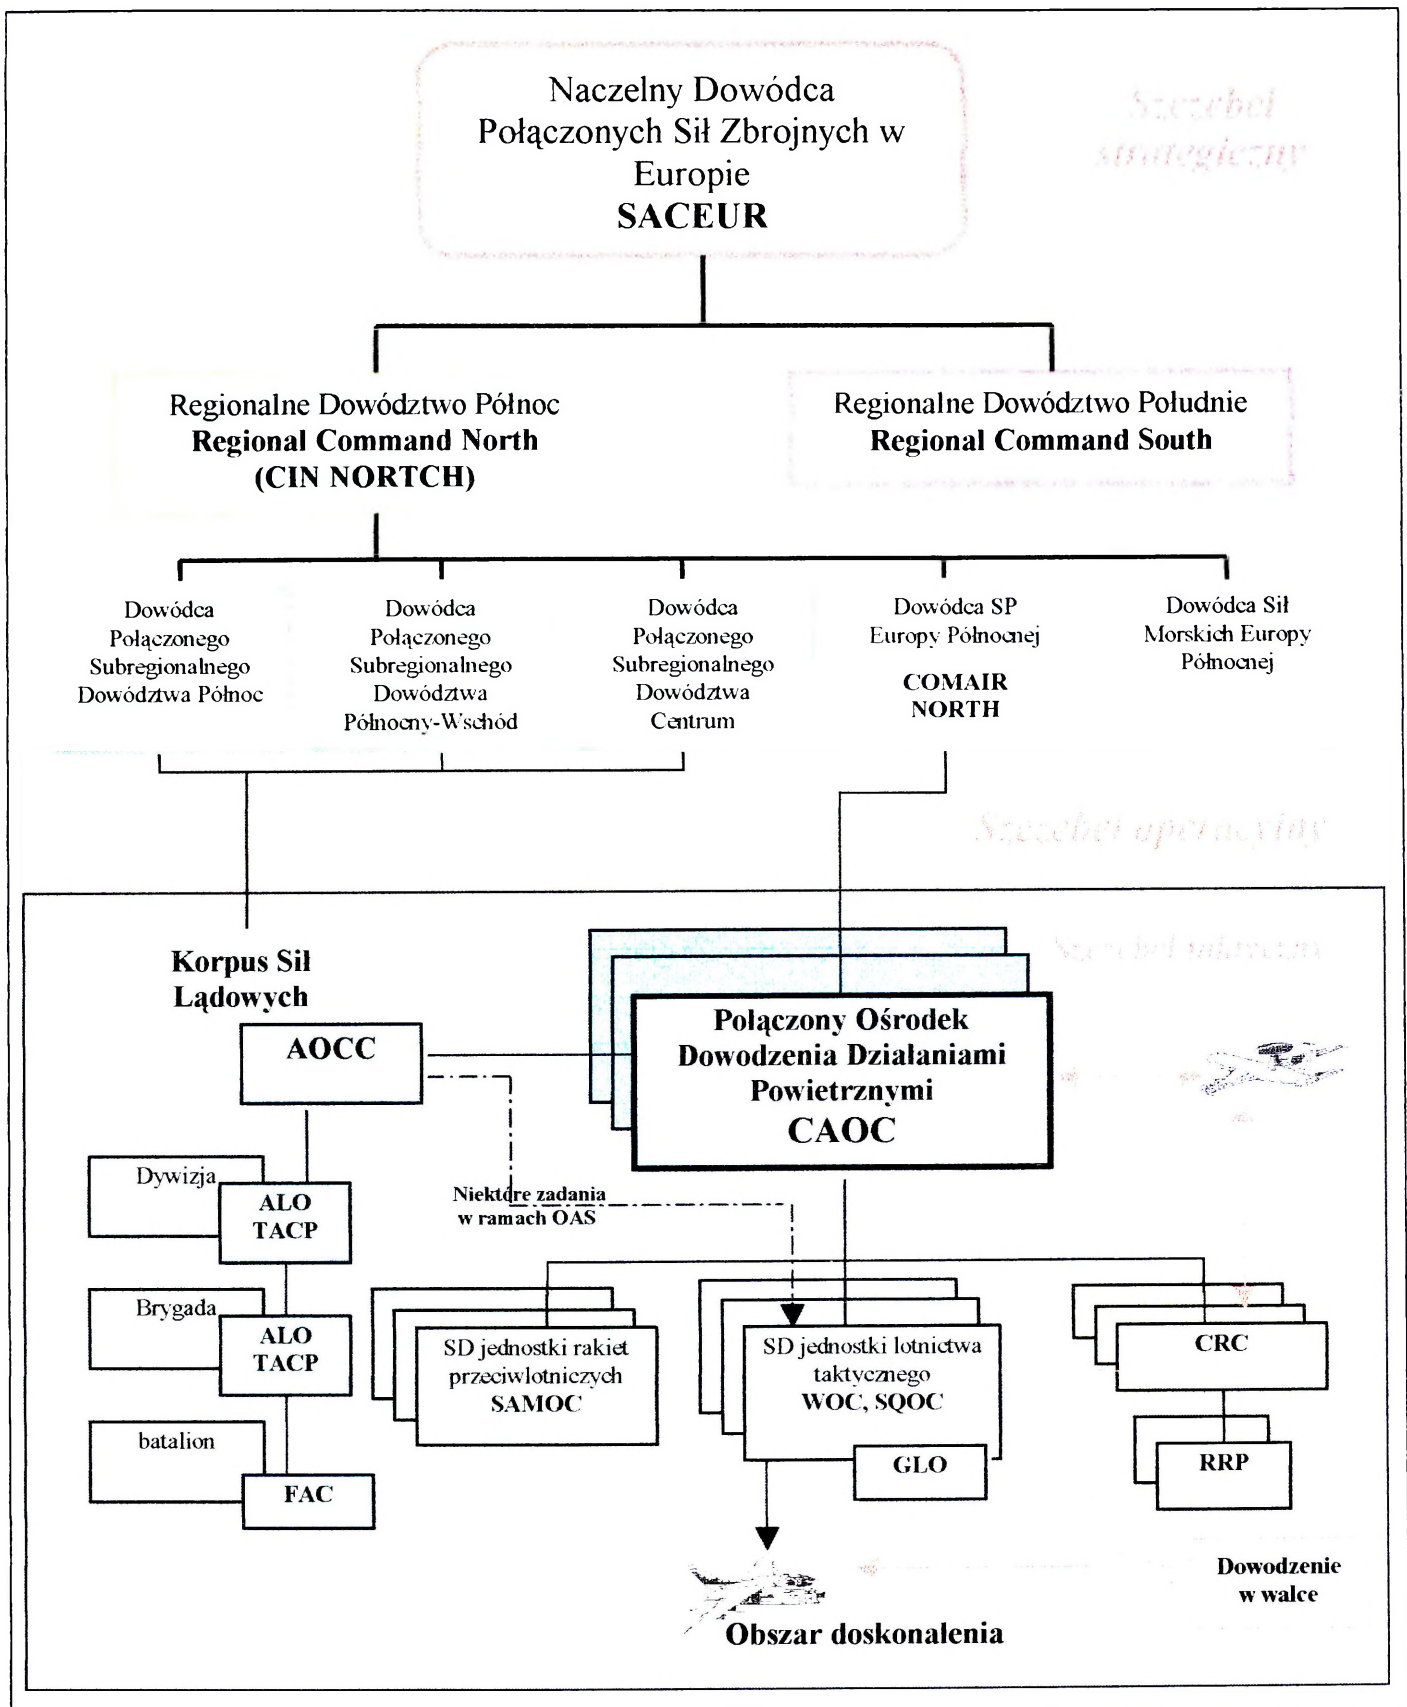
Naczelny Dowódca Połączonych Sił Zbrojnych w Europie
SACEUR

Szczebel strategiczny

Regionalne Dowództwo Północ
Regional Command North
(CIN NORTCH)

Regionalne Dowództwo Południe
Regional Command South

Dowódca Połączonego Subregionalnego Dowództwa Północ

Dowódca Połączonego Subregionalnego Dowództwa Północny-Wschód

Dowódca Połączonego Subregionalnego Dowództwa Centrum

Dowódca SP Europy Północnej
COMAIR NORTH

Dowódca Sił Morskich Europy Północnej

Szczebel operacyjny

Szczebel taktyczny

Korpus Sił Lądowych
AOCC

Połączony Ośrodek Dowodzenia Działaniami Powietrznymi
CAOC

Dywizja
ALO
TACP

Niektóre zadania w ramach OAS

Brygada
ALO
TACP

batalion
FAC

SD jednostki rakiet przeciwlotniczych
SAMOC

SD jednostki lotnictwa taktycznego
WOC, SQOC

GLO

CRC

RRP

Dowodzenie w walce

Obszar doskonalenia